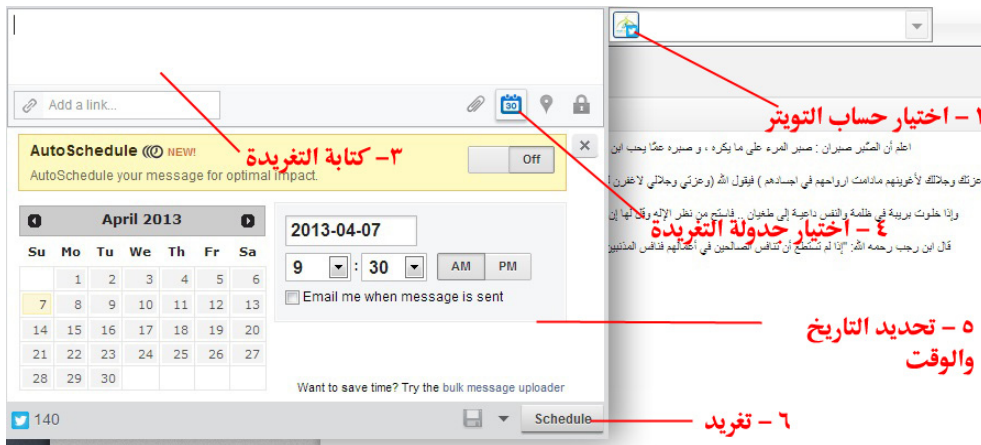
Add a link...

AutoSchedule NEW!
AutoSchedule your message for optimal impact.

Off

April 2013

| Su | Mo | Tu | We | Th | Fr | Sa |
|---|---|---|---|---|---|---|
| | 1 | 2 | 3 | 4 | 5 | 6 |
| 7 | 8 | 9 | 10 | 11 | 12 | 13 |
| 14 | 15 | 16 | 17 | 18 | 19 | 20 |
| 21 | 22 | 23 | 24 | 25 | 26 | 27 |
| 28 | 29 | 30 | | | | |

2013-04-07
9 : 30 AM PM
Email me when message is sent

Want to save time? Try the bulk message uploader

140
Schedule

١ – اختيار حساب التويتر
٣– كتابة التغريدة
٤ – اختيار جدولة التغريدة
٥ – تحديد التاريخ والوقت
٦ – تغريد

اعلم أن الصَّبر صبران : صبر المرء على ما يكره ، و صبره عمّا يحب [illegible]
عزتك وجلالك لأغوينهم مادامت ارواحهم في اجسادهم ) فيقول الله (وعزتي وجلالي لاغفرن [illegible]
وإذا خلوت بريبة في ظلمة والنفس داعية إلى طغيان .. فاستح من نظر الإله وقل لها إن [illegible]
قال ابن رجب رحمه الله: "إذا لم تستطع أن تنافس الصالحين في أعمالهم فنافس المذنبين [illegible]